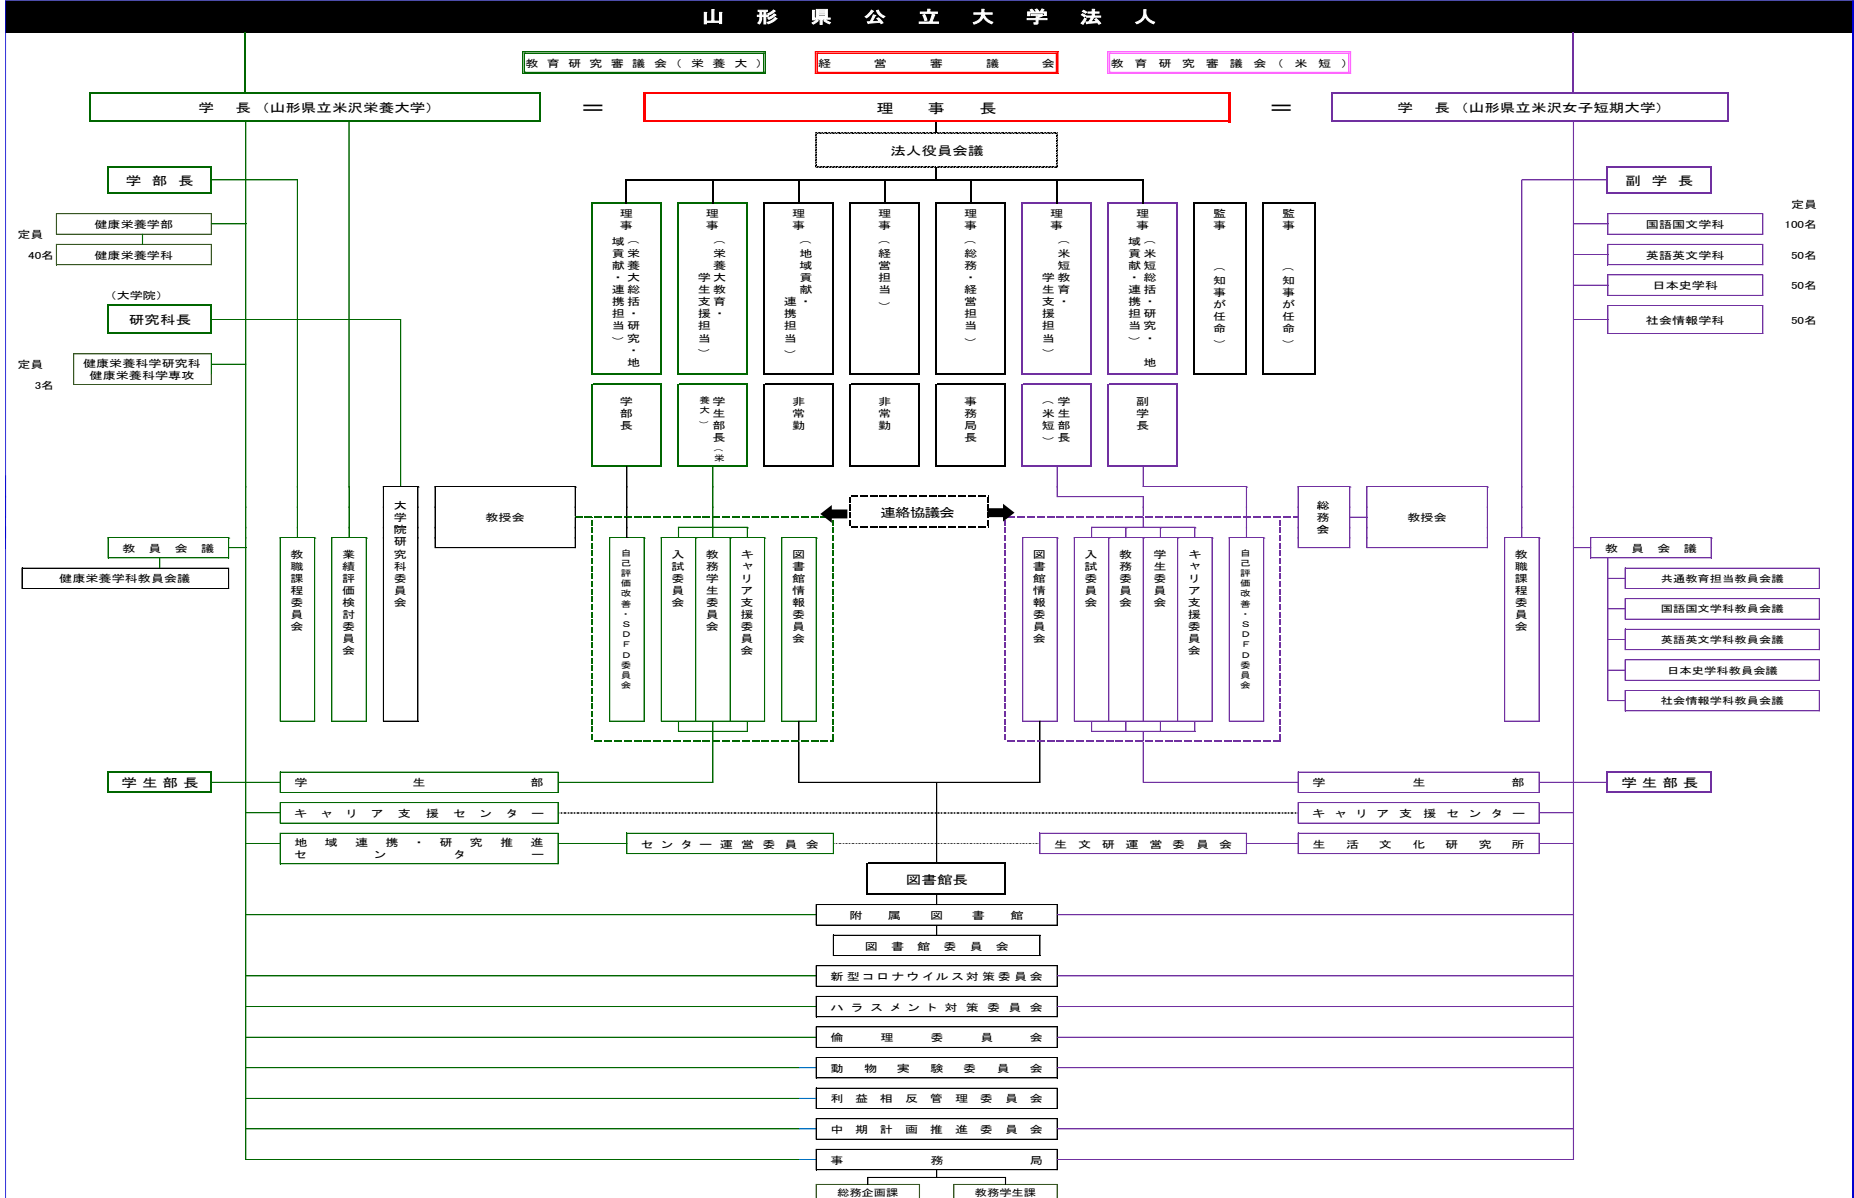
山形県公立大学法人

教育研究審議会（栄養大）
経営審議会
教育研究審議会（米短）

学長（山形県立米沢栄養大学）
＝
理事長
＝
学長（山形県立米沢女子短期大学）

法人役員会議

学部長
健康栄養学部
定員
40名
健康栄養学科
（大学院）
研究科長
定員
3名
健康栄養科学研究科
健康栄養科学専攻

理事（栄養大総括・研究・地域貢献・連携担当）
理事（栄養大教育・学生支援担当）
理事（地域貢献・連携担当）
理事（経営担当）
理事（総務・経営担当）
理事（米短教育・学生支援担当）
理事（米短総括・研究・地域貢献・連携担当）
監事（知事が任命）
監事（知事が任命）

学部長
学生部長（栄養大）
非常勤
非常勤
事務局長
学生部長（米短）
副学長

副学長
定員
国語国文学科 100名
英語英文学科 50名
日本史学科 50名
社会情報学科 50名

教授会
連絡協議会
総務会
教授会

教員会議
健康栄養学科教員会議
教職課程委員会
業績評価検討委員会
大学院研究科委員会
自己評価改善・SDFD委員会
入試委員会
教務学生委員会
キャリア支援委員会
図書館情報委員会
図書館情報委員会
入試委員会
教務委員会
学生委員会
キャリア支援委員会
自己評価改善・SDFD委員会
教職課程委員会
教員会議
共通教育担当教員会議
国語国文学科教員会議
英語英文学科教員会議
日本史学科教員会議
社会情報学科教員会議

学生部長
学生部
キャリア支援センター
地域連携・研究推進センター
センター運営委員会
生文研運営委員会
学生部
学生部長
キャリア支援センター
生活文化研究所

図書館長
附属図書館
図書館委員会
新型コロナウイルス対策委員会
ハラスメント対策委員会
倫理委員会
動物実験委員会
利益相反管理委員会
中期計画推進委員会
事務局
総務企画課
教務学生課